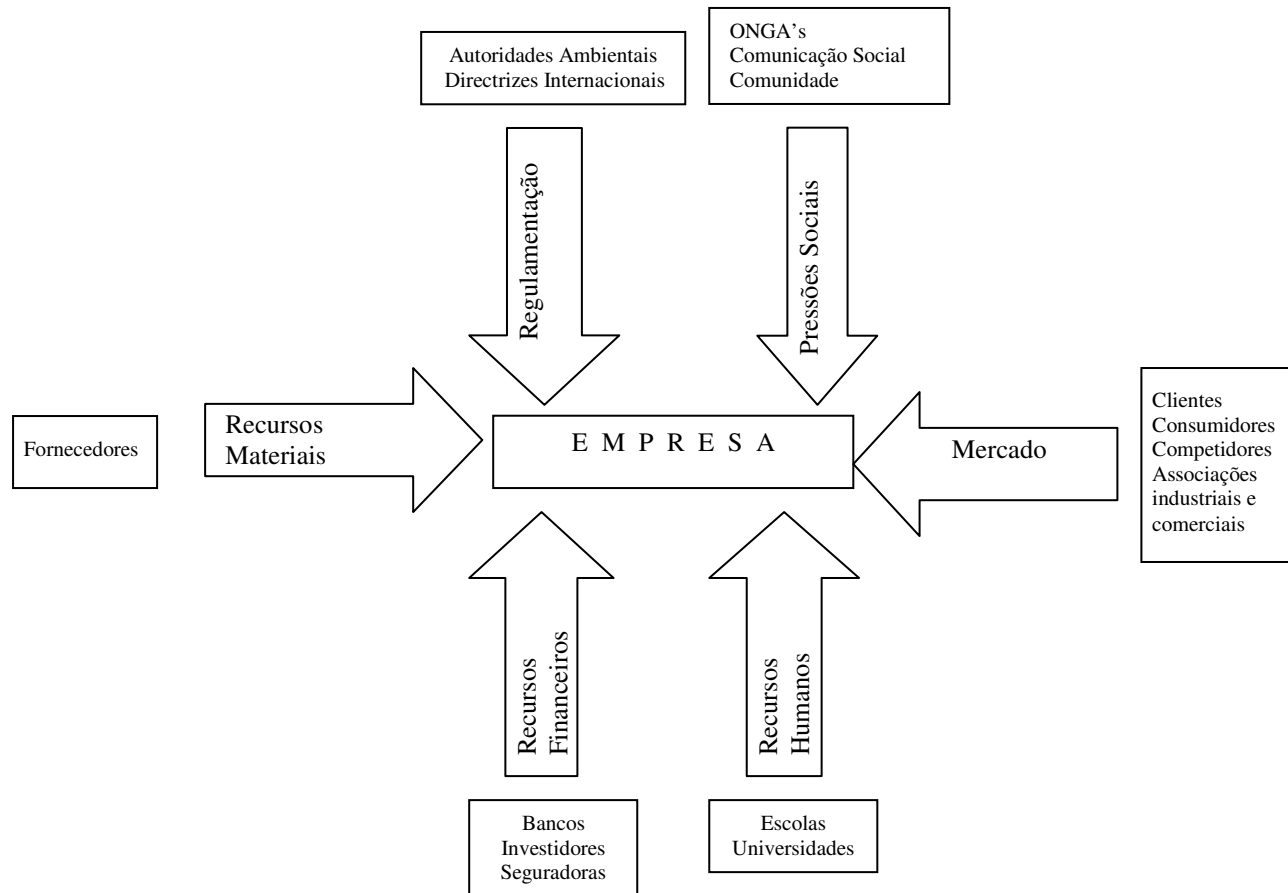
Autoridades Ambientais
Directrizes Internacionais

ONGA's
Comunicação Social
Comunidade

Regulamentação

Pressões Sociais

Fornecedores

Recursos
Materiais

E M P R E S A

Mercado

Clientes
Consumidores
Competidores
Associações
industriais e
comerciais

Recursos
Financeiros

Recursos
Humanos

Bancos
Investidores
Seguradoras

Escolas
Universidades